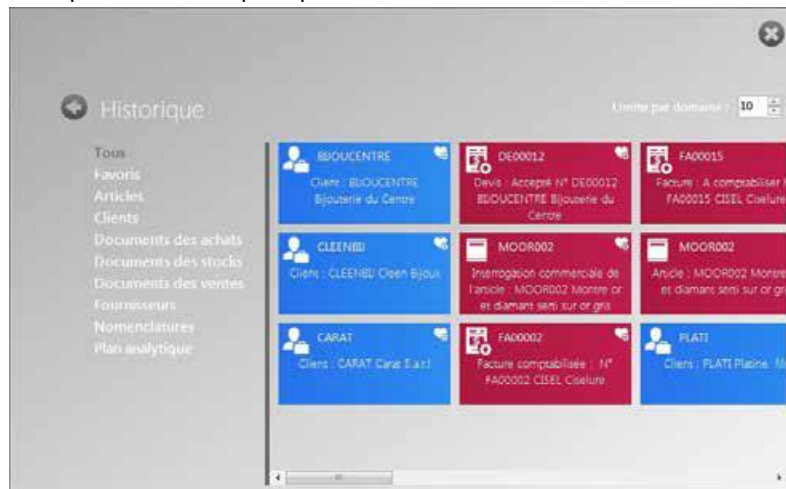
Historique

Limite par domaine : 10

Tous
Favoris
Articles
Clients
Documents des achats
Documents des stocks
Documents des ventes
Fournisseurs
Nomenclatures
Plan analytique

BIJOUCENTRE
Client : BIJOUCENTRE Bijouterie du Centre

DE00012
Devis : Accepté N° DE00012 BIJOUCENTRE Bijouterie du Centre

FA00015
Facture : A comptabiliser N° FA00015 CISEL Ciselure

CLEENBIJ
Client : CLEENBIJ Cleen Bijoux

MOOR002
Interrogation commerciale de l'article : MOOR002 Montre or et diamant serti sur or gris

MOOR002
Article : MOOR002 Montre or et diamant serti sur or gris

CARAT
Client : CARAT Carat S.a.r.l

FA00002
Facture comptabilisée : N° FA00002 CISEL Ciselure

PLATI
Client : PLATI Platine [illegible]